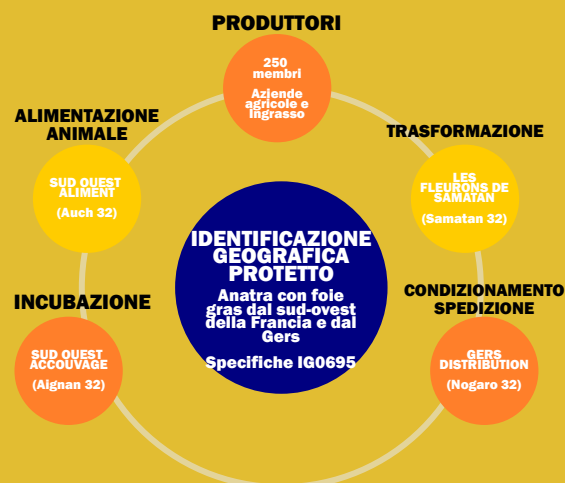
PRODUTTORI

250 membri

Aziende agricole e ingrasso

ALIMENTAZIONE ANIMALE

SUD OUEST ALIMENT

(Auch 32)

TRASFORMAZIONE

LES FLEURONS DE SAMATAN

(Samatan 32)

IDENTIFICAZIONE GEOGRAFICA PROTETTO

Anatra con foie gras dal sud-ovest della Francia e dal Gers

Specifiche IG0695

INCUBAZIONE

SUD OUEST ACCOUVAGE

(Aignan 32)

CONDIZIONAMENTO SPEDIZIONE

GERS DISTRIBUTION

(Nogaro 32)